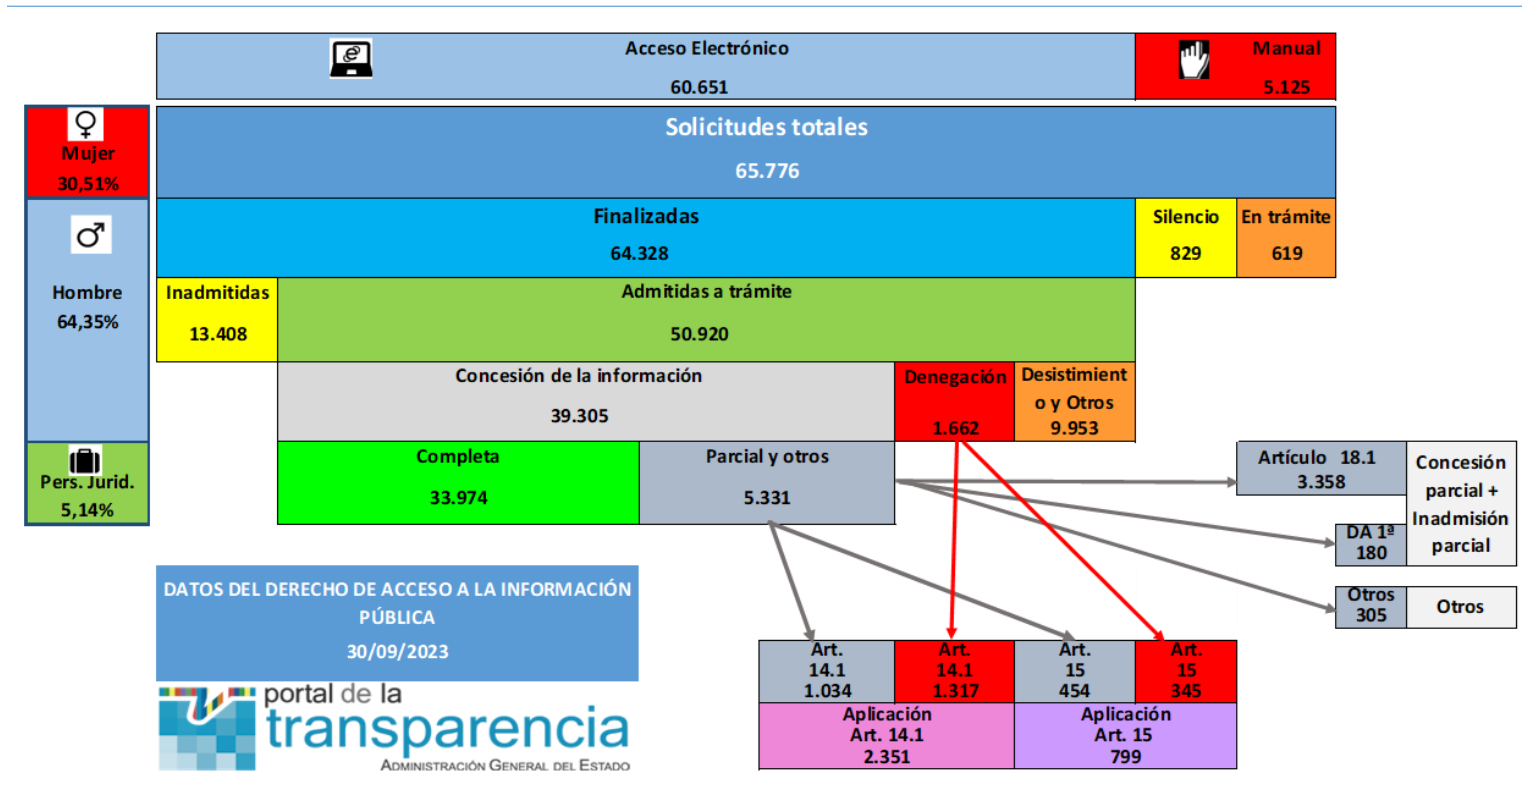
Acceso Electrónico
60.651

Manual
5.125

Mujer
30,51%

Hombre
64,35%

Pers. Jurid.
5,14%

Solicitudes totales
65.776

Finalizadas
64.328

Silencio
829

En trámite
619

Inadmitidas
13.408

Admitidas a trámite
50.920

Concesión de la información
39.305

Denegación
1.662

Desistimiento y Otros
9.953

Completa
33.974

Parcial y otros
5.331

Artículo 18.1
3.358

DA 1ª
180

Concesión parcial + Inadmisión parcial

Otros
305

Otros

DATOS DEL DERECHO DE ACCESO A LA INFORMACIÓN PÚBLICA
30/09/2023

| Art. 14.1 1.034 | Art. 14.1 1.317 | Art. 15 454 | Art. 15 345 |
|---|---|---|---|
| Aplicación Art. 14.1 2.351 | | Aplicación Art. 15 799 | |

portal de la
transparencia
Administración General del Estado